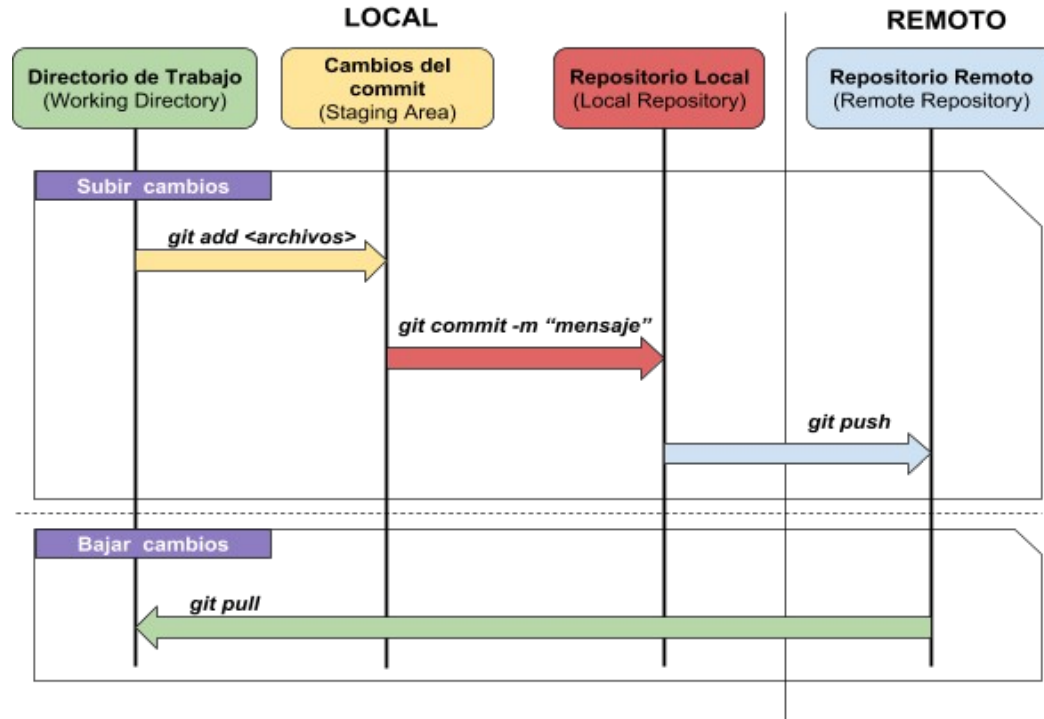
LOCAL

REMOTO

Directorio de Trabajo
(Working Directory)

Cambios del commit
(Staging Area)

Repositorio Local
(Local Repository)

Repositorio Remoto
(Remote Repository)

Subir cambios

git add <archivos>

git commit -m “mensaje”

git push

Bajar cambios

git pull